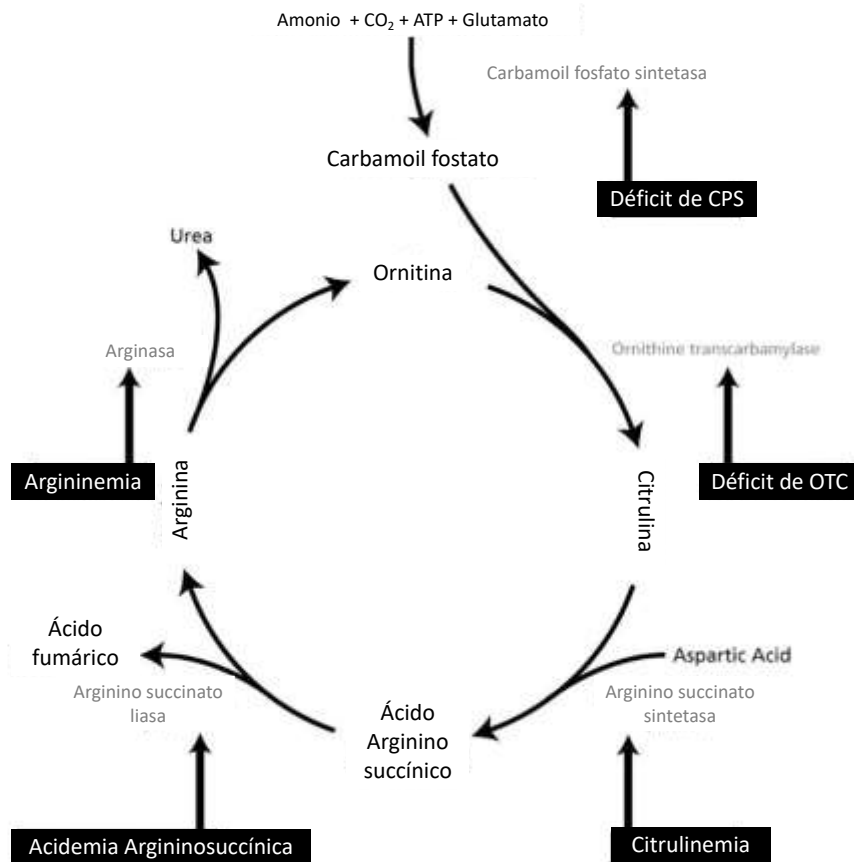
Amonio + $CO_2$ + ATP + Glutamato

Carbamoil fosfato sintetasa

Carbamoil fostato

Déficit de CPS

Urea

Ornitina

Arginasa

Ornithine transcarbamylase

Argininemia

Arginina

Citrulina

Déficit de OTC

Ácido fumárico

Aspartic Acid

Arginino succinato liasa

Ácido Arginino succínico

Arginino succinato sintetasa

Acidemia Argininosuccínica

Citrulinemia